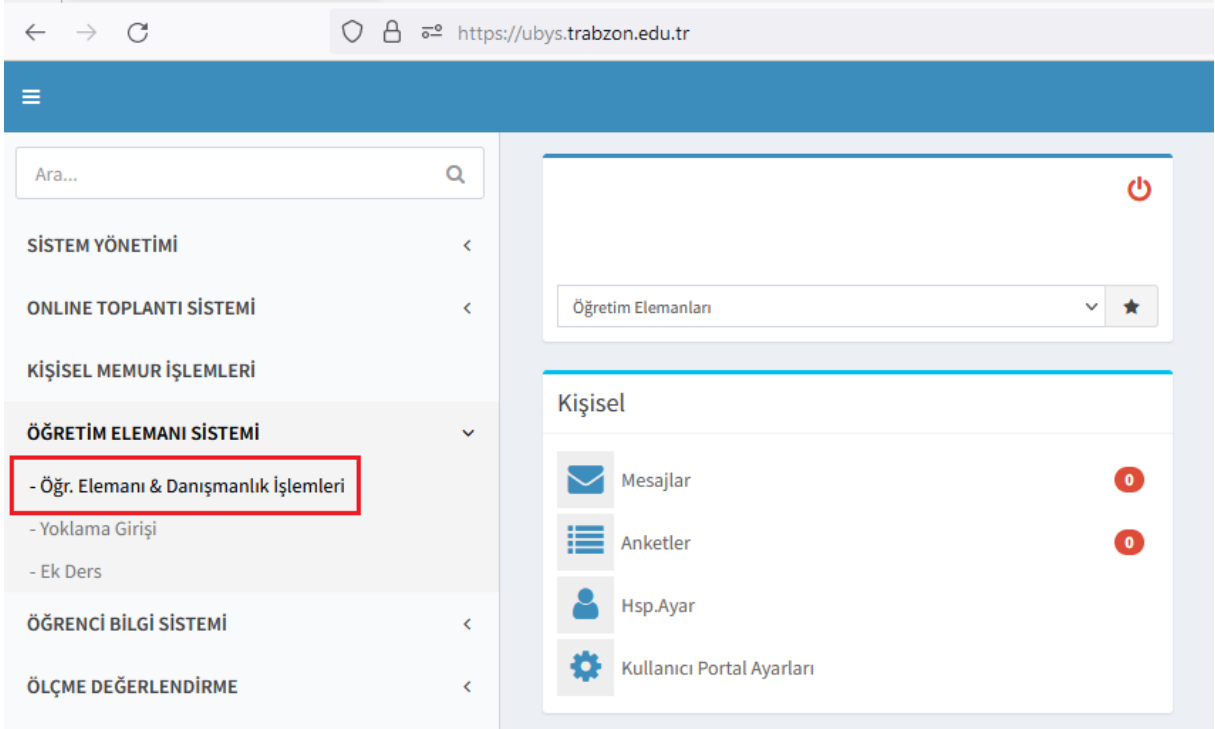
https://ubys.trabzon.edu.tr

Ara...

SİSTEM YÖNETİMİ

ONLINE TOPLANTI SİSTEMİ

KİŞİSEL MEMUR İŞLEMLERİ

ÖĞRETİM ELEMANI SİSTEMİ

- Öğr. Elemanı & Danışmanlık İşlemleri

- Yoklama Girişi

- Ek Ders

ÖĞRENCİ BİLGİ SİSTEMİ

ÖLÇME DEĞERLENDİRME

Öğretim Elemanları

Kişisel

Mesajlar 0

Anketler 0

Hsp.Ayar

Kullanıcı Portal Ayarları